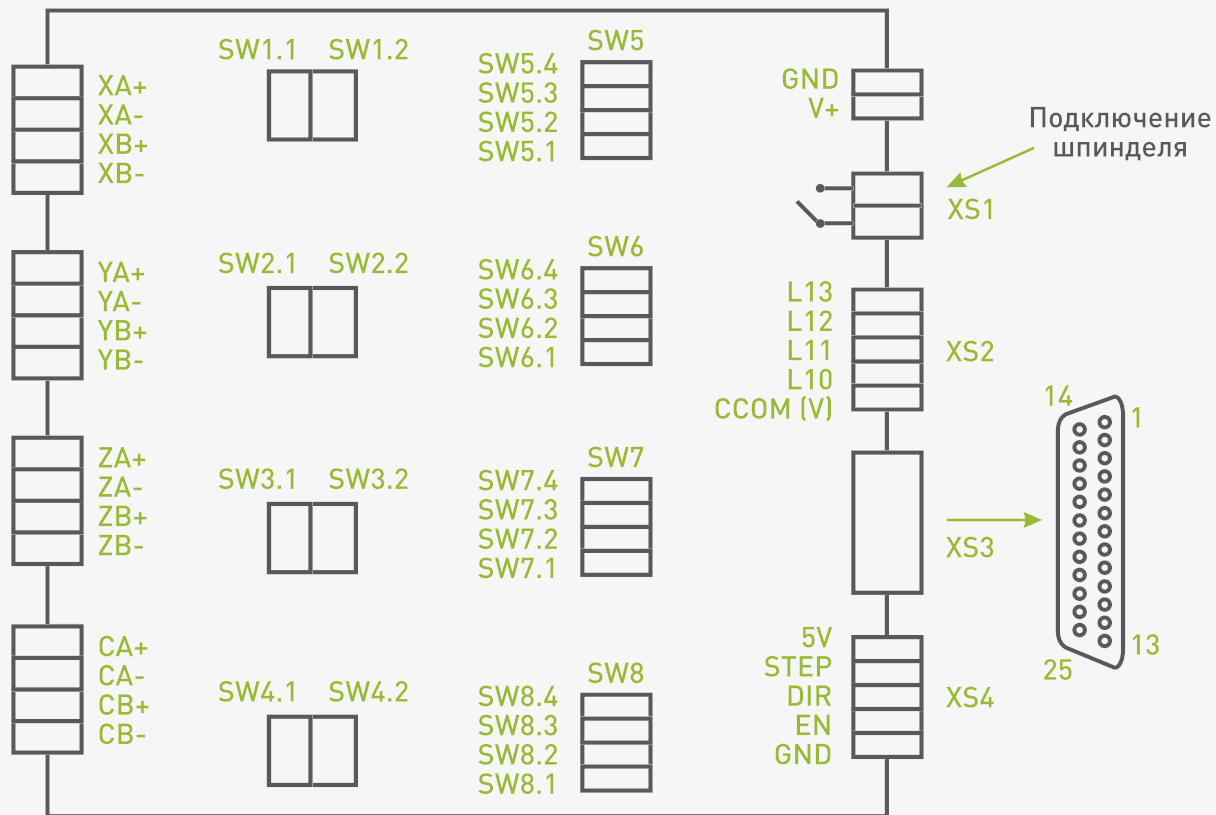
XA+
XA-
XB+
XB-

SW1.1 SW1.2

SW5
SW5.4
SW5.3
SW5.2
SW5.1

GND
V+

Подключение шпинделя

XS1

YA+
YA-
YB+
YB-

SW2.1 SW2.2

SW6
SW6.4
SW6.3
SW6.2
SW6.1

L13
L12
L11
L10
CCOM (V)

XS2

14
1

ZA+
ZA-
ZB+
ZB-

SW3.1 SW3.2

SW7
SW7.4
SW7.3
SW7.2
SW7.1

XS3

13
25

CA+
CA-
CB+
CB-

SW4.1 SW4.2

SW8
SW8.4
SW8.3
SW8.2
SW8.1

5V
STEP
DIR
EN
GND

XS4